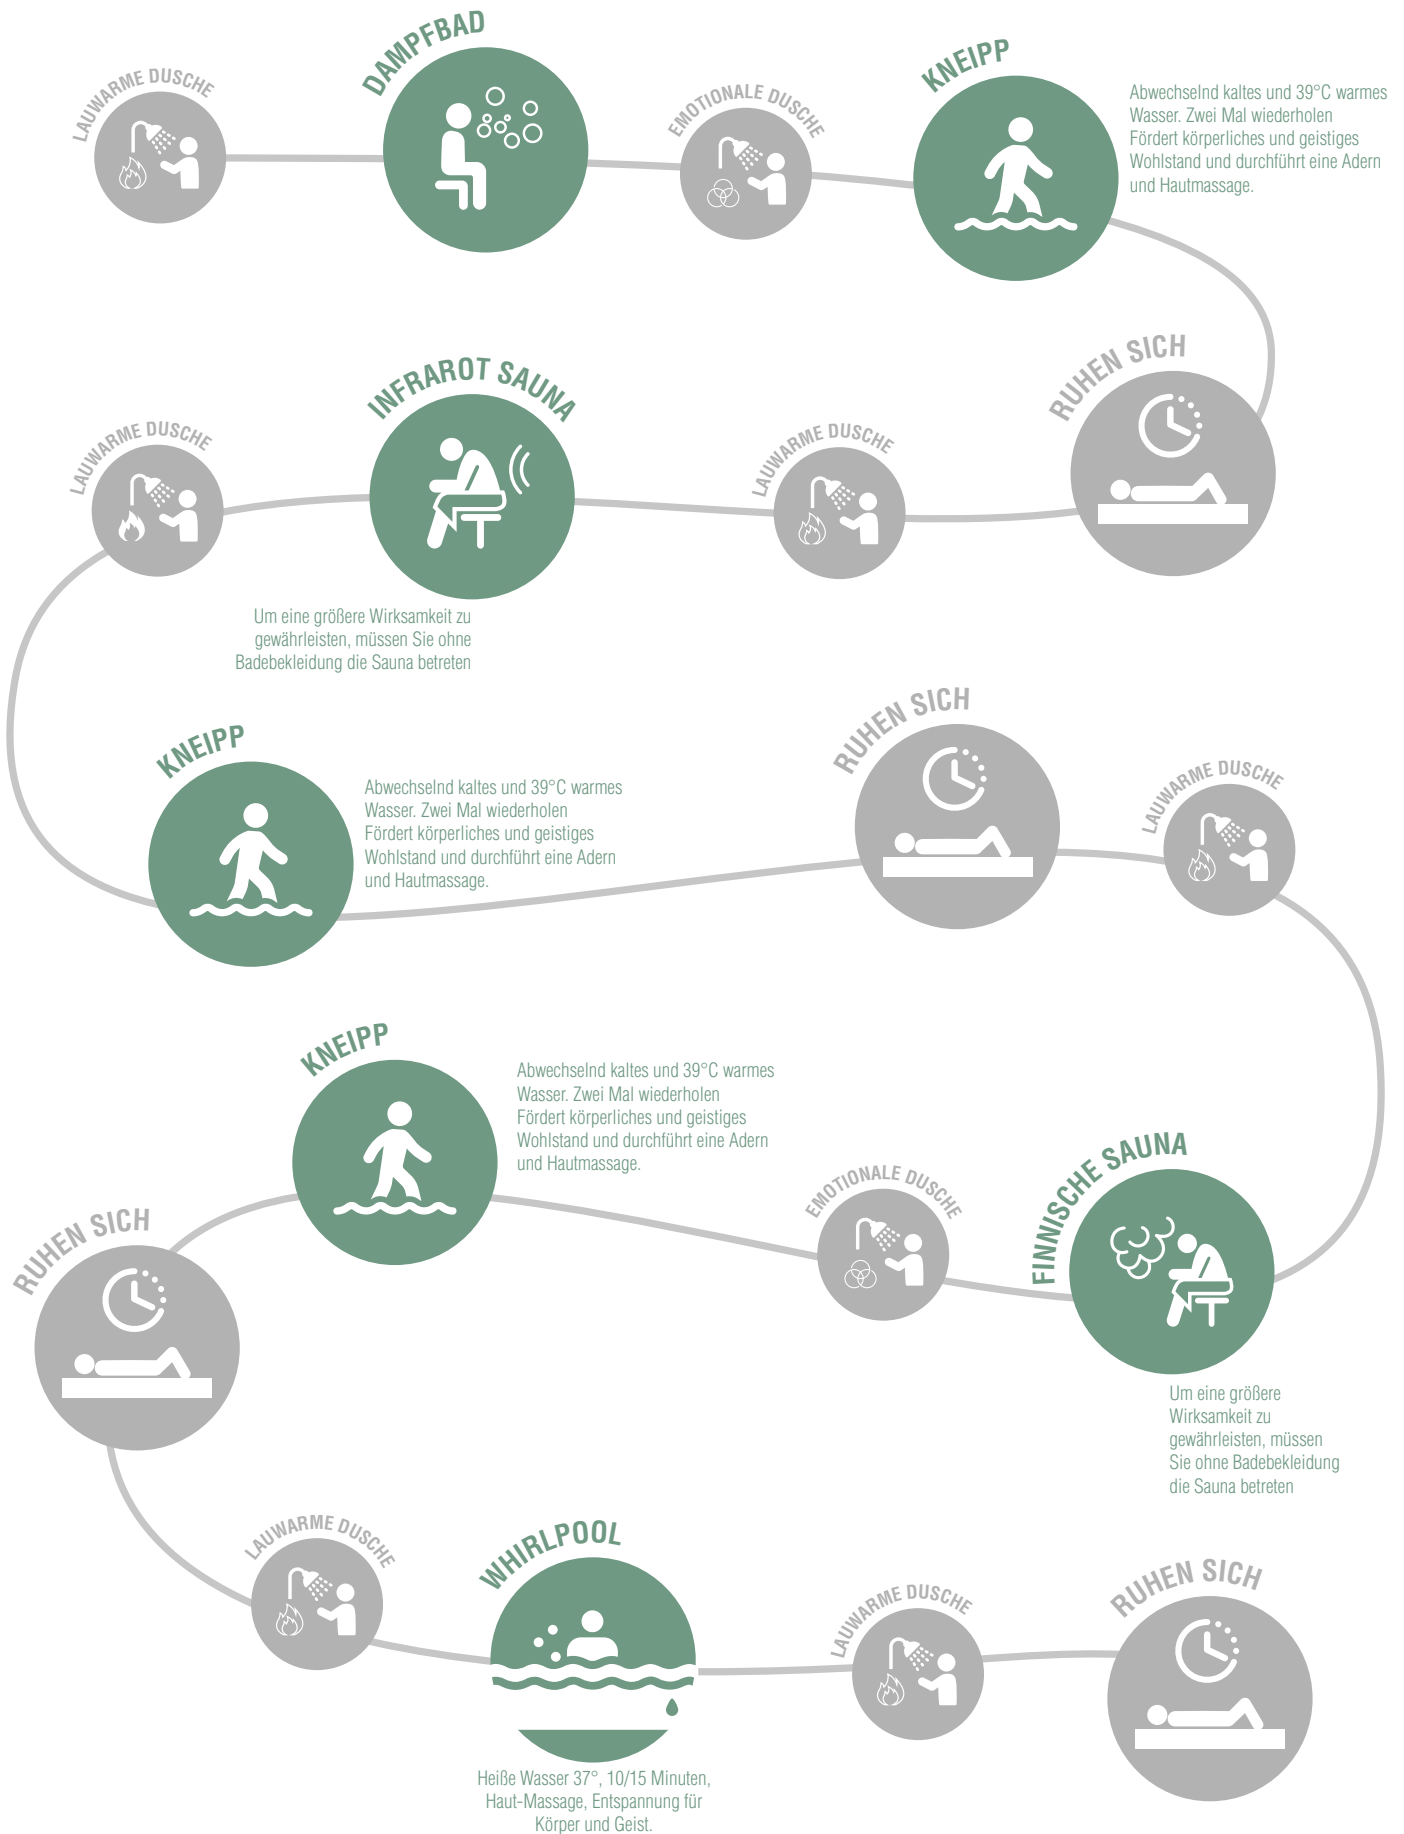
LAUWARME DUSCHE

DAMPFBAD

EMOTIONALE DUSCHE

KNEIPP

Abwechselnd kaltes und 39°C warmes Wasser. Zwei Mal wiederholen Fördert körperliches und geistiges Wohlstand und durchführt eine Adern und Hautmassage.

RUHEN SICH

LAUWARME DUSCHE

INFRAROT SAUNA

LAUWARME DUSCHE

Um eine größere Wirksamkeit zu gewährleisten, müssen Sie ohne Badebekleidung die Sauna betreten

KNEIPP

Abwechselnd kaltes und 39°C warmes Wasser. Zwei Mal wiederholen Fördert körperliches und geistiges Wohlstand und durchführt eine Adern und Hautmassage.

RUHEN SICH

LAUWARME DUSCHE

KNEIPP

Abwechselnd kaltes und 39°C warmes Wasser. Zwei Mal wiederholen Fördert körperliches und geistiges Wohlstand und durchführt eine Adern und Hautmassage.

EMOTIONALE DUSCHE

FINNISCHE SAUNA

RUHEN SICH

Um eine größere Wirksamkeit zu gewährleisten, müssen Sie ohne Badebekleidung die Sauna betreten

LAUWARME DUSCHE

WHIRLPOOL

LAUWARME DUSCHE

RUHEN SICH

Heiße Wasser 37°, 10/15 Minuten, Haut-Massage, Entspannung für Körper und Geist.